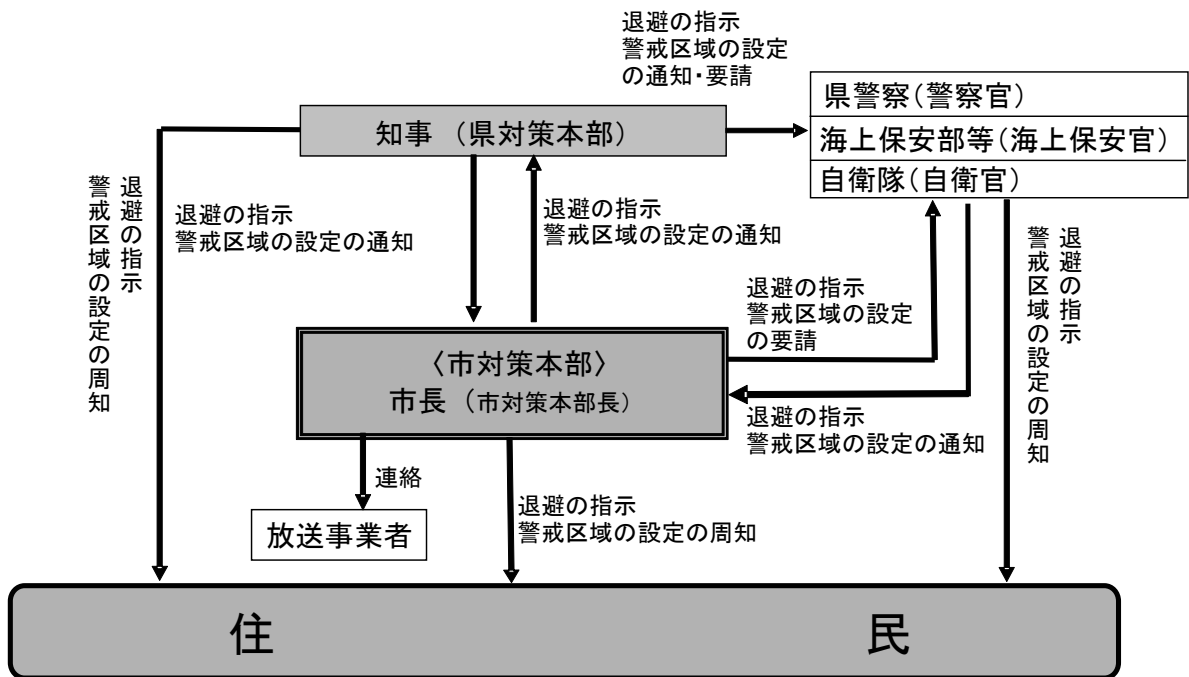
退避の指示
警戒区域の設定
の通知･要請

知事 （県対策本部）

県警察（警察官）
海上保安部等（海上保安官）
自衛隊（自衛官）

退避の指示
警戒区域の設定の周知

退避の指示
警戒区域の設定の通知

退避の指示
警戒区域の設定の通知

退避の指示
警戒区域の設定
の要請

退避の指示
警戒区域の設定の周知

〈市対策本部〉
市長（市対策本部長）

退避の指示
警戒区域の設定の通知

連絡

放送事業者

退避の指示
警戒区域の設定の周知

住　民